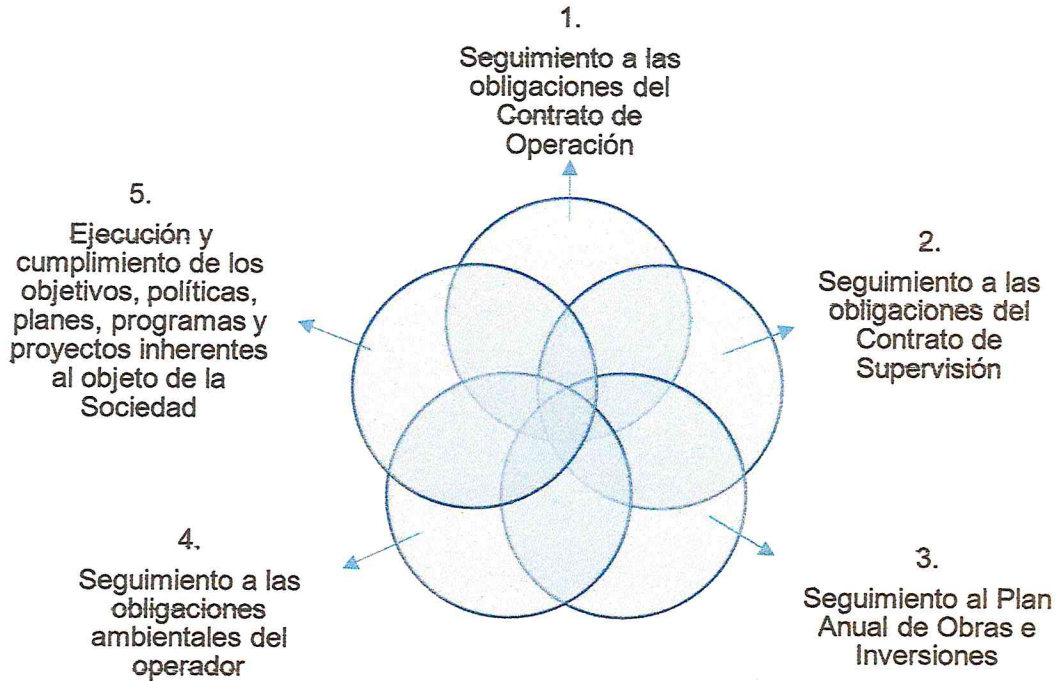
1.
Seguimiento a las obligaciones del Contrato de Operación

5.
Ejecución y cumplimiento de los objetivos, políticas, planes, programas y proyectos inherentes al objeto de la Sociedad

2.
Seguimiento a las obligaciones del Contrato de Supervisión

4.
Seguimiento a las obligaciones ambientales del operador

3.
Seguimiento al Plan Anual de Obras e Inversiones